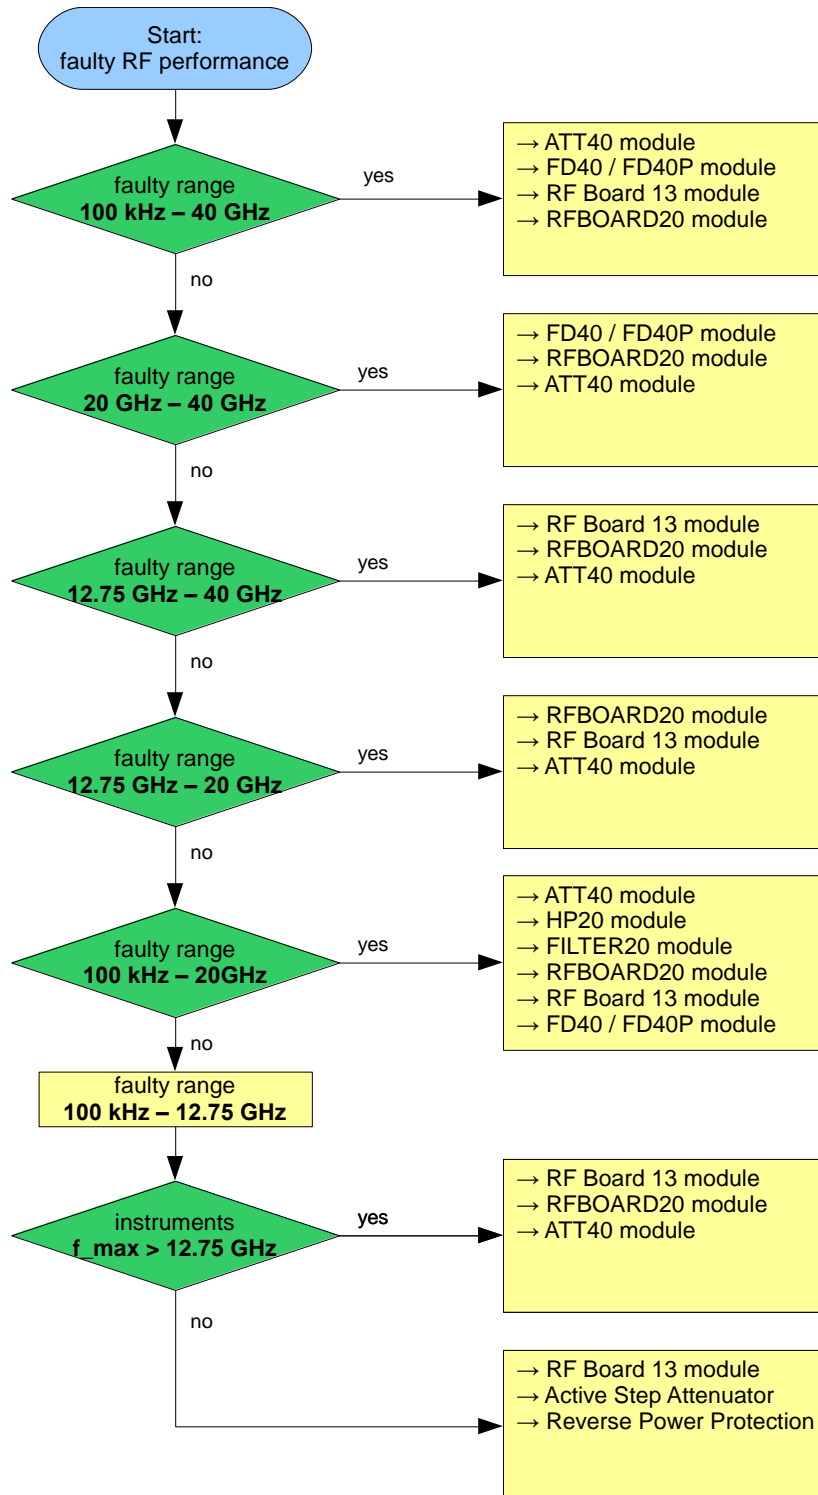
Start:
faulty RF performance

faulty range
**100 kHz – 40 GHz**

yes

→ ATT40 module
→ FD40 / FD40P module
→ RF Board 13 module
→ RFBOARD20 module

no

faulty range
**20 GHz – 40 GHz**

yes

→ FD40 / FD40P module
→ RFBOARD20 module
→ ATT40 module

no

faulty range
**12.75 GHz – 40 GHz**

yes

→ RF Board 13 module
→ RFBOARD20 module
→ ATT40 module

no

faulty range
**12.75 GHz – 20 GHz**

yes

→ RFBOARD20 module
→ RF Board 13 module
→ ATT40 module

no

faulty range
**100 kHz – 20GHz**

yes

→ ATT40 module
→ HP20 module
→ FILTER20 module
→ RFBOARD20 module
→ RF Board 13 module
→ FD40 / FD40P module

no

faulty range
**100 kHz – 12.75 GHz**

instruments
**f_max > 12.75 GHz**

yes

→ RF Board 13 module
→ RFBOARD20 module
→ ATT40 module

no

→ RF Board 13 module
→ Active Step Attenuator
→ Reverse Power Protection